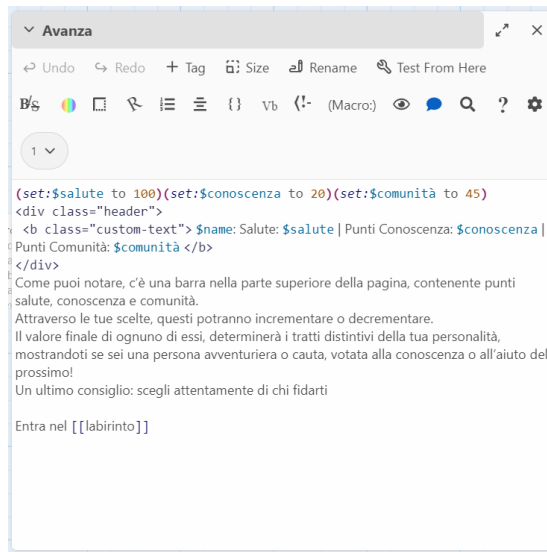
Avanza

Undo Redo + Tag Size Rename Test From Here

B/S Vb (!- (Macro:) ?

1

(set:$salute to 100)(set:$conoscenza to 20)(set:$comunità to 45)
<div class="header">
<b class="custom-text"> $name: Salute: $salute | Punti Conoscenza: $conoscenza | Punti Comunità: $comunità </b>
</div>
Come puoi notare, c'è una barra nella parte superiore della pagina, contenente punti salute, conoscenza e comunità.
Attraverso le tue scelte, questi potranno incrementare o decrementare.
Il valore finale di ognuno di essi, determinerà i tratti distintivi della tua personalità, mostrandoti se sei una persona avventuriera o cauta, votata alla conoscenza o all'aiuto del prossimo!
Un ultimo consiglio: scegli attentamente di chi fidarti

Entra nel [[labirinto]]